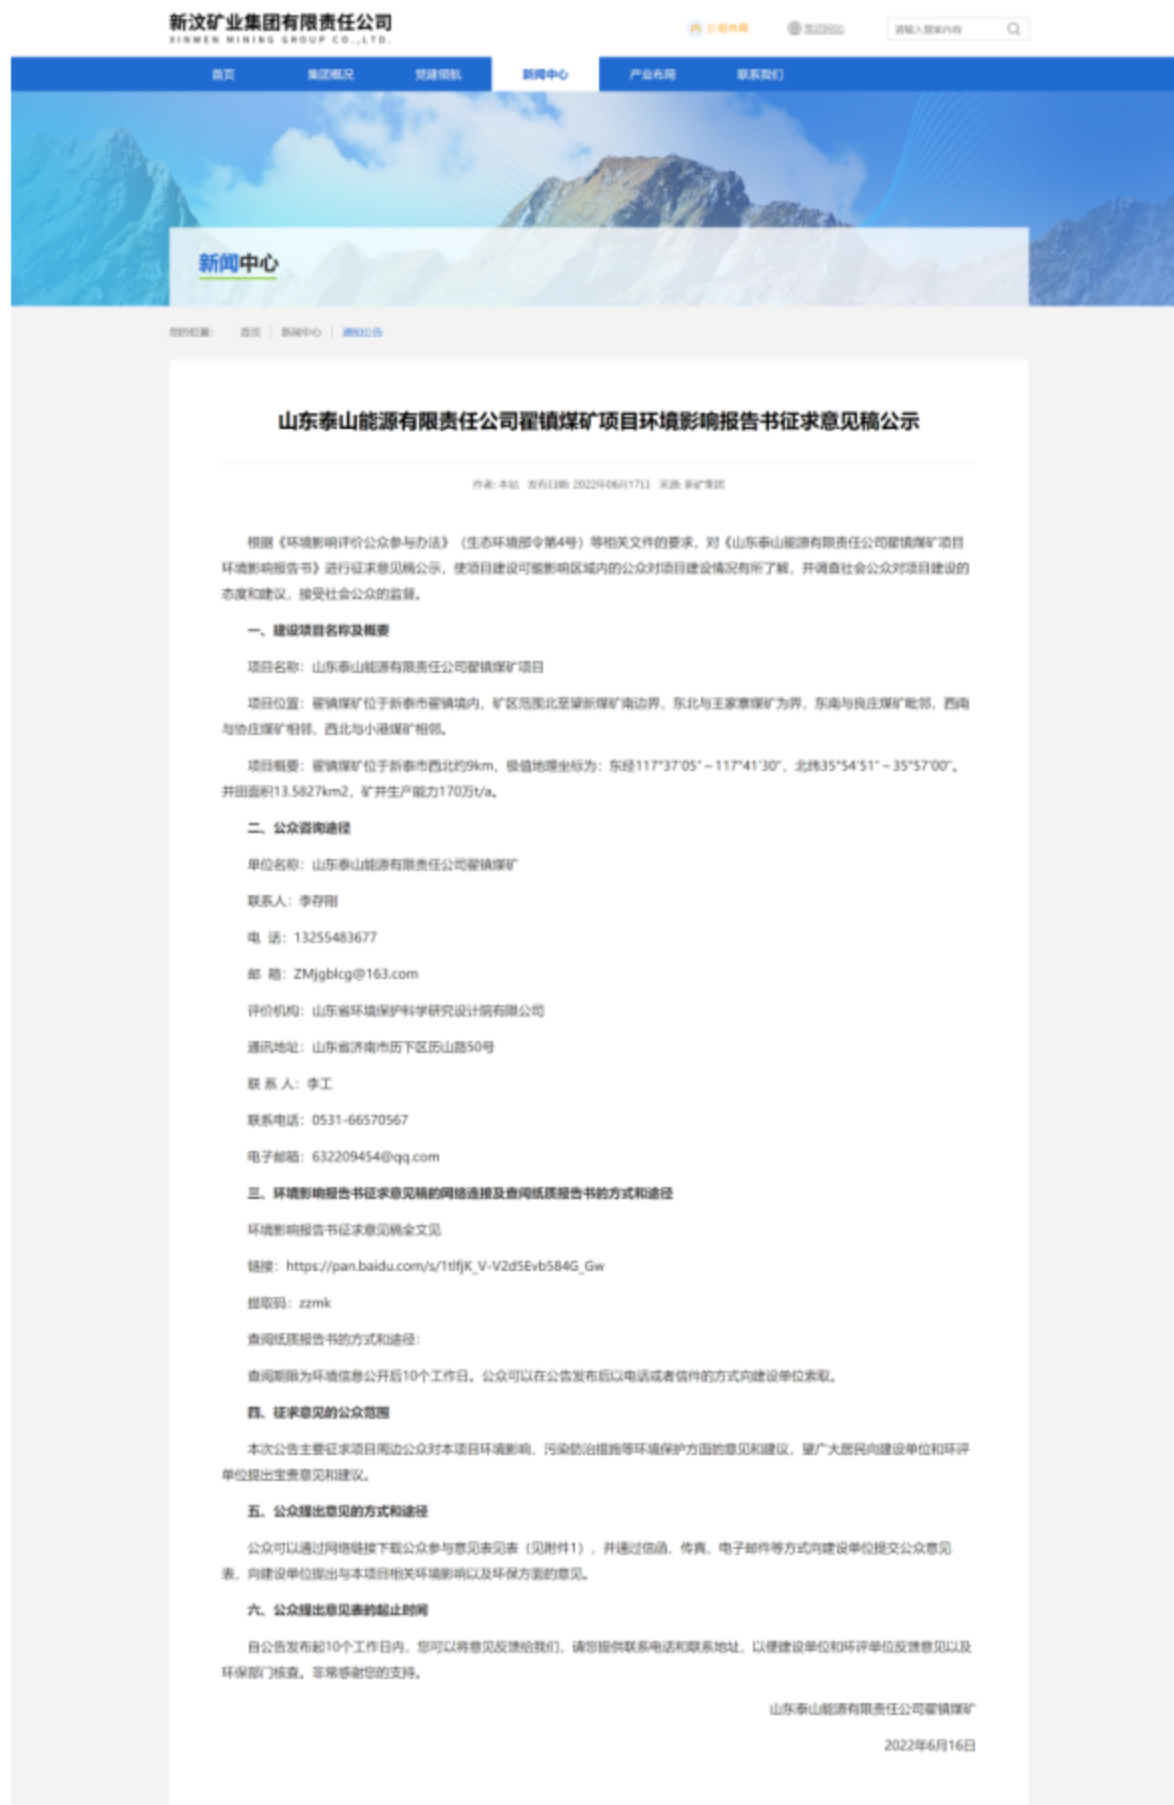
新汶矿业集团有限责任公司
XINWEN MINING GROUP CO.,LTD.

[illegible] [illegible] 请输入搜索内容

首页 集团概况 党建领航 新闻中心 产业布局 联系我们

新闻中心

您的位置： 首页 | 新闻中心 | 通知公告

山东泰山能源有限责任公司翟镇煤矿项目环境影响报告书征求意见稿公示

作者: 本站 发布日期: 2022年06月17日 来源: 新矿集团

根据《环境影响评价公众参与办法》（生态环境部令第4号）等相关文件的要求，对《山东泰山能源有限责任公司翟镇煤矿项目环境影响报告书》进行征求意见稿公示，使项目建设可能影响区域内的公众对项目建设情况有所了解，并调查社会公众对项目建设的态度和建议，接受社会公众的监督。

一、建设项目名称及概要

项目名称：山东泰山能源有限责任公司翟镇煤矿项目

项目位置：翟镇煤矿位于新泰市翟镇境内，矿区范围北至肇新煤矿南边界，东北与王家寨煤矿为界，东南与良庄煤矿毗邻，西南与协庄煤矿相邻，西北与小港煤矿相邻。

项目概要：翟镇煤矿位于新泰市西北约9km，极值地理坐标为：东经117°37'05"～117°41'30"，北纬35°54'51"～35°57'00"。井田面积13.5827km2，矿井生产能力170万t/a。

二、公众咨询途径

单位名称：山东泰山能源有限责任公司翟镇煤矿

联系人：李存刚

电 话：13255483677

邮 箱：ZMjgblcg@163.com

评价机构：山东省环境保护科学研究设计院有限公司

通讯地址：山东省济南市历下区历山路50号

联 系 人：李工

联系电话：0531-66570567

电子邮箱：632209454@qq.com

三、环境影响报告书征求意见稿的网络连接及查阅纸质报告书的方式和途径

环境影响报告书征求意见稿全文见

链接：https://pan.baidu.com/s/1tlfjK_V-V2d5Evb584G_Gw

提取码：zzmk

查阅纸质报告书的方式和途径：

查阅期限为环境信息公开后10个工作日。公众可以在公告发布后以电话或者信件的方式向建设单位索取。

四、征求意见的公众范围

本次公告主要征求项目周边公众对本项目环境影响、污染防治措施等环境保护方面的意见和建议，望广大居民向建设单位和环评单位提出宝贵意见和建议。

五、公众提出意见的方式和途径

公众可以通过网络链接下载公众参与意见表见表（见附件1），并通过信函、传真、电子邮件等方式向建设单位提交公众意见表，向建设单位提出与本项目相关环境影响以及环保方面的意见。

六、公众提出意见表的起止时间

自公告发布起10个工作日内，您可以将意见反馈给我们，请您提供联系电话和联系地址，以便建设单位和环评单位反馈意见以及环保部门核查。非常感谢您的支持。

山东泰山能源有限责任公司翟镇煤矿

2022年6月16日